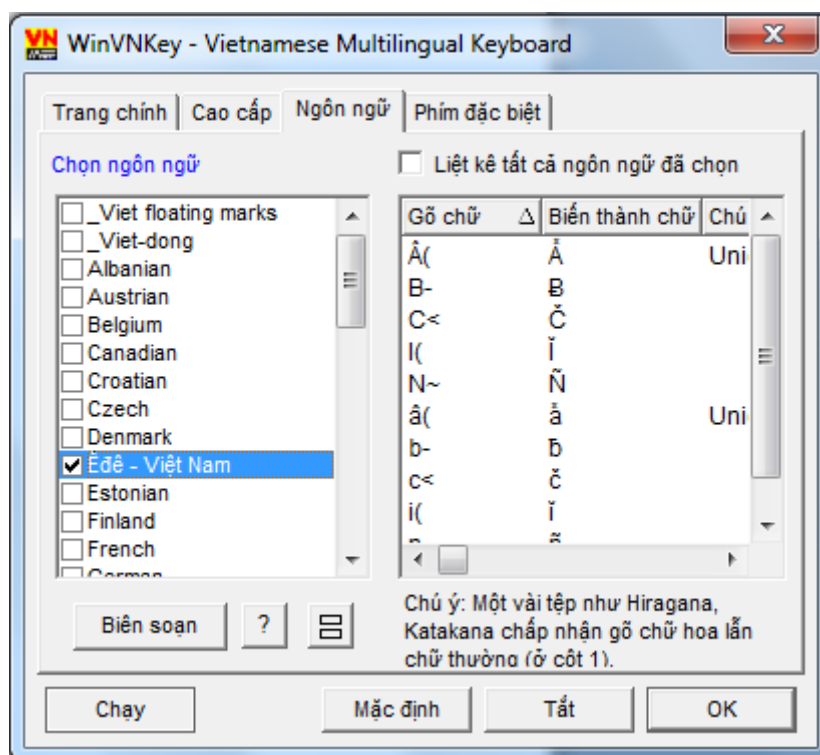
VN WinVNKey - Vietnamese Multilingual Keyboard

Trang chính | Cao cấp | Ngôn ngữ | Phím đặc biệt

Chọn ngôn ngữ

Liệt kê tất cả ngôn ngữ đã chọn

_Viet floating marks
_Viet-dong
Albanian
Austrian
Belgium
Canadian
Croatian
Czech
Denmark
Êđê - Việt Nam
Estonian
Finland
French
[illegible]

| Gõ chữ | Biến thành chữ | Chú |
|---|---|---|
| Â( | Ẳ | Uni |
| B- | Ƀ | |
| C< | Č | |
| I( | Ĭ | |
| N~ | Ñ | |
| â( | ẳ | Uni |
| b- | ƀ | |
| c< | č | |
| i( | ĭ | |
| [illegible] | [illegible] | |

Biên soạn | ?

Chú ý: Một vài tệp như Hiragana, Katakana chấp nhận gõ chữ hoa lẫn chữ thường (ở cột 1).

Chạy | Mặc định | Tắt | OK